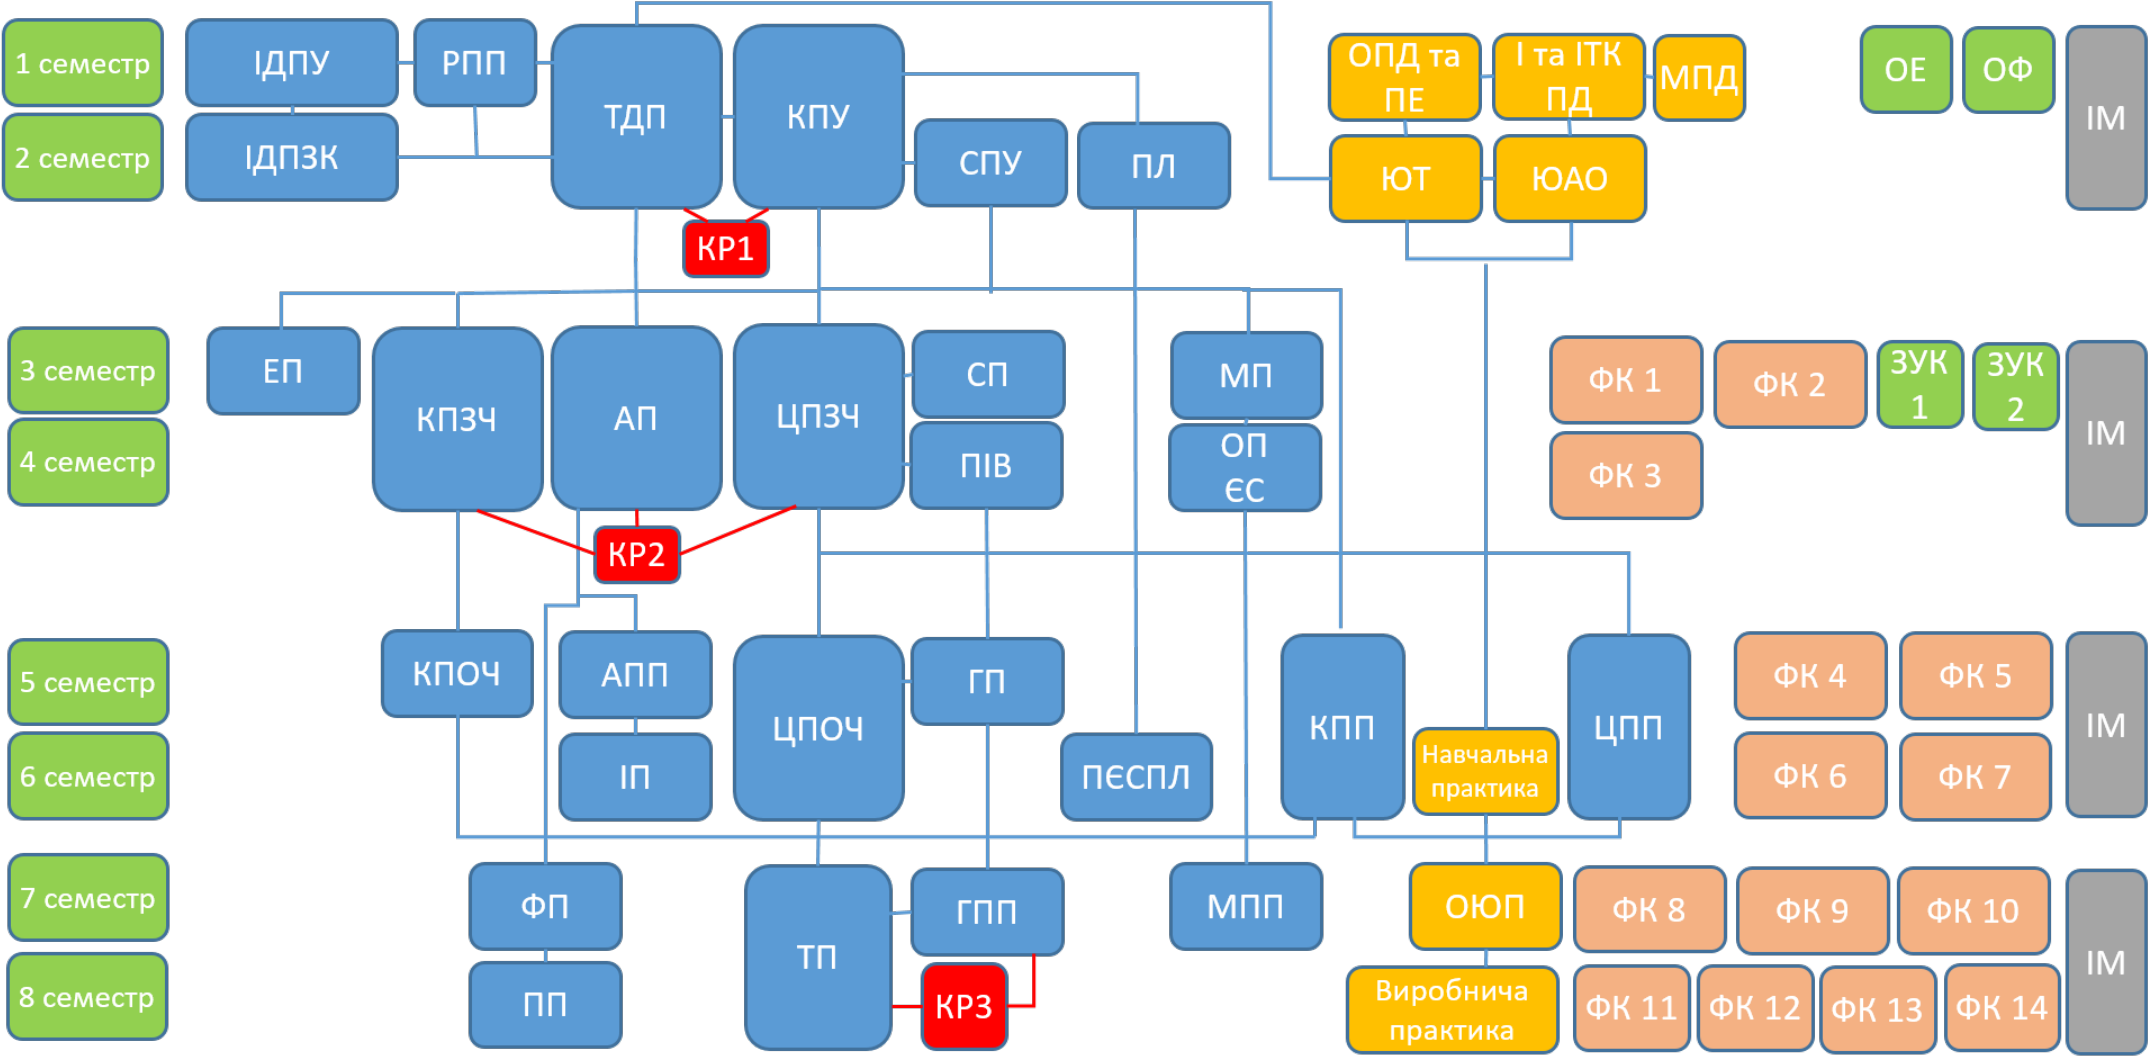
1 семестр
2 семестр
ІДПУ
РПП
ІДПЗК
ТДП
КПУ
СПУ
ПЛ
КР1
ОПД та ПЕ
І та ІТК ПД
МПД
ЮТ
ЮАО
ОЕ
ОФ
ІМ

3 семестр
4 семестр
ЕП
КПЗЧ
АП
ЦПЗЧ
СП
ПІВ
МП
ОП ЄС
КР2
ФК 1
ФК 2
ЗУК 1
ЗУК 2
ФК 3
ІМ

5 семестр
6 семестр
КПОЧ
АПП
ІП
ЦПОЧ
ГП
ПЄСПЛ
КПП
Навчальна практика
ЦПП
ФК 4
ФК 5
ФК 6
ФК 7
ІМ

7 семестр
8 семестр
ФП
ПП
ТП
ГПП
КР3
МПП
ОЮП
Виробнича практика
ФК 8
ФК 9
ФК 10
ФК 11
ФК 12
ФК 13
ФК 14
ІМ